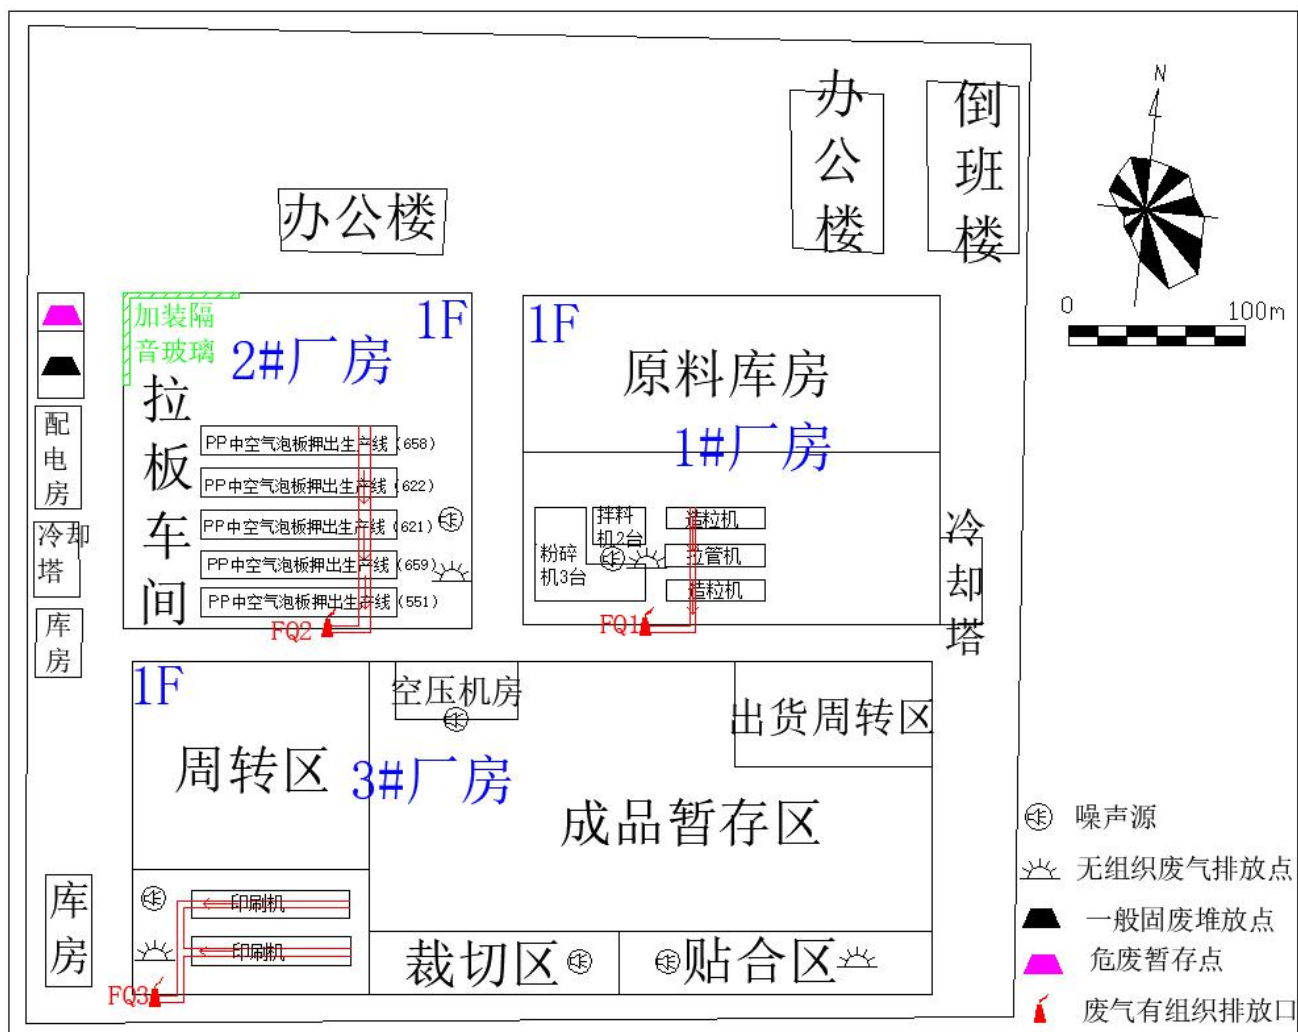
办公楼

办公楼

倒班楼

N

0

100m

加装隔音玻璃

1F

2#厂房

拉板车间

PP中空气泡板押出生产线（658）

PP中空气泡板押出生产线（622）

PP中空气泡板押出生产线（621）

PP中空气泡板押出生产线（659）

PP中空气泡板押出生产线（551）

FQ2

1F

原料库房

1#厂房

粉碎机3台

拌料机2台

造粒机

拉管机

造粒机

FQ1

冷却塔

配电房

冷却塔

库房

1F

空压机房

出货周转区

周转区

3#厂房

成品暂存区

印刷机

印刷机

FQ3

裁切区

贴合区

库房

噪声源

无组织废气排放点

一般固废堆放点

危废暂存点

废气有组织排放口